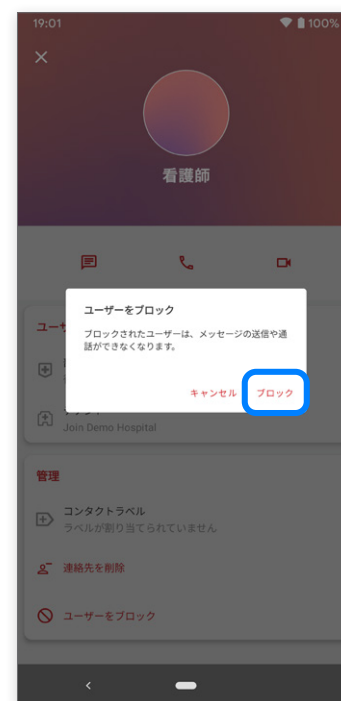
19:01
100%

看護師

ユーザ

ユーザーをブロック

ブロックされたユーザーは、メッセージの送信や通話ができなくなります。

キャンセル ブロック

Join Demo Hospital

管理

コンタクトラベル
ラベルが割り当てられていません

連絡先を削除

ユーザーをブロック